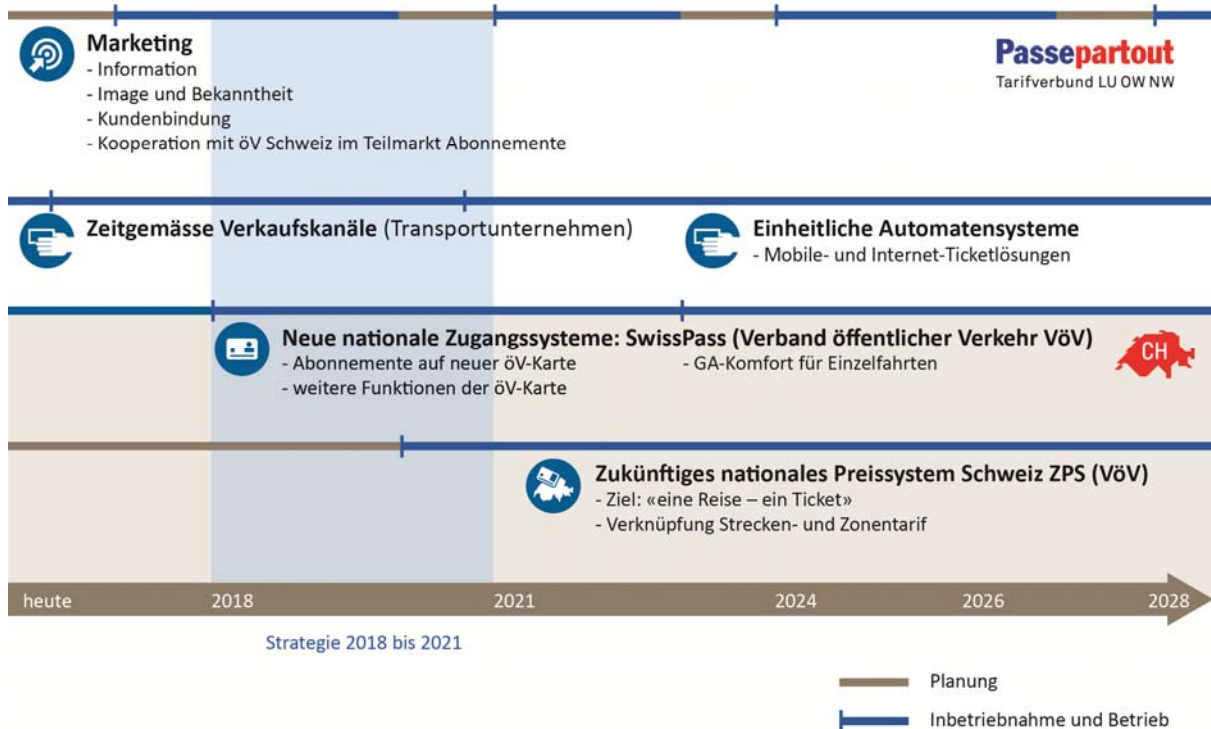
Marketing
- Information
- Image und Bekanntheit
- Kundenbindung
- Kooperation mit öV Schweiz im Teilmarkt Abonnemente

Passepartout
Tarifverbund LU OW NW

Zeitgemässe Verkaufskanäle (Transportunternehmen)

Einheitliche Automatensysteme
- Mobile- und Internet-Ticketlösungen

Neue nationale Zugangssysteme: SwissPass (Verband öffentlicher Verkehr VöV)
- Abonnemente auf neuer öV-Karte
- weitere Funktionen der öV-Karte
- GA-Komfort für Einzelfahrten

CH

Zukünftiges nationales Preissystem Schweiz ZPS (VöV)
- Ziel: «eine Reise – ein Ticket»
- Verknüpfung Strecken- und Zonentarif

heute 2018 2021 2024 2026 2028

Strategie 2018 bis 2021

Planung
Inbetriebnahme und Betrieb